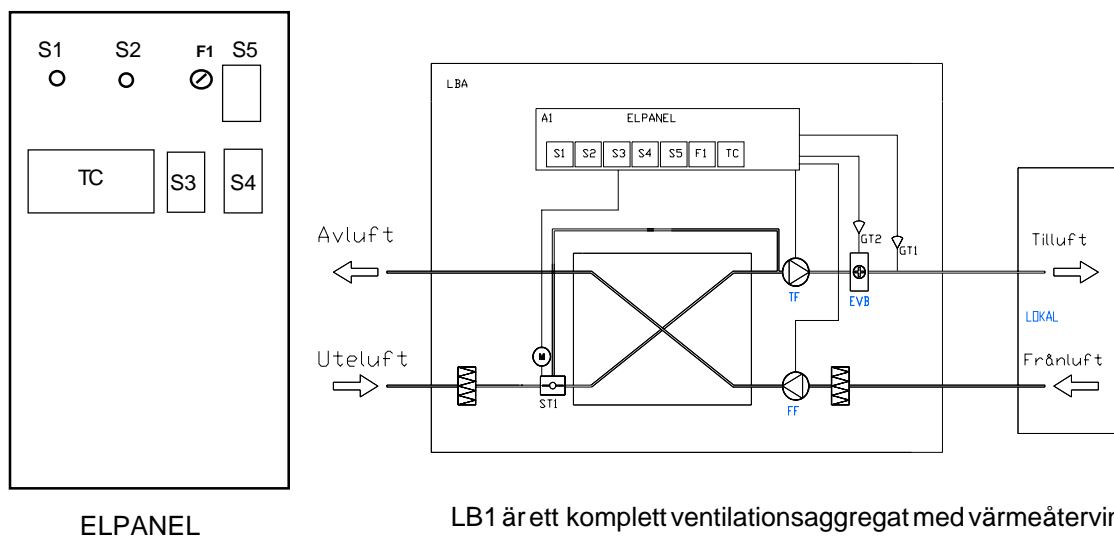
S1 S2 F1 S5

TC S3 S4

ELPANEL

LBA

A1 ELPANEL

S1 S2 S3 S4 S5 F1 TC

Avluft

Uteluft

M

ST1

TF

FF

GT2

GT1

EVB

Tilluft

LOKAL

Frånluft

LB1 är ett komplett ventilationsaggregat med värmeåtervin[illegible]